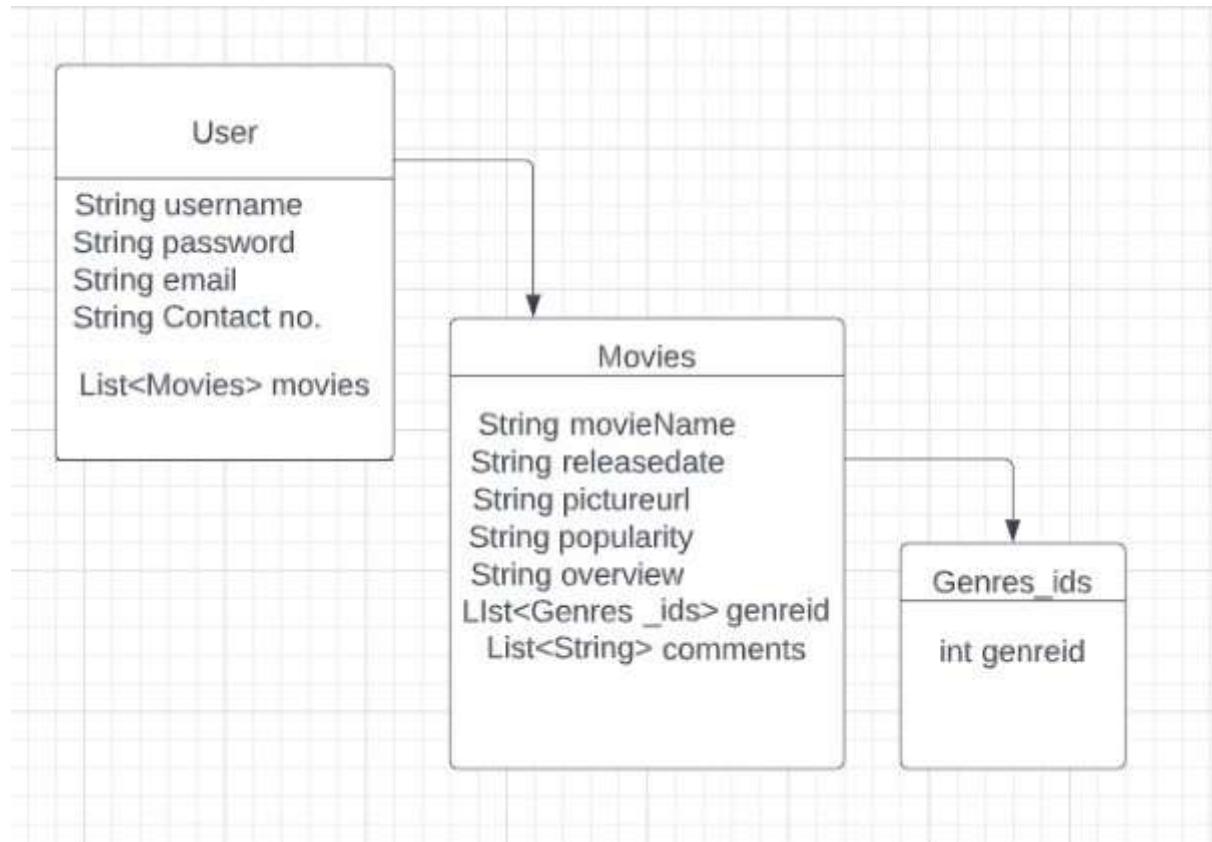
User

String username
String password
String email
String Contact no.

List<Movies> movies

Movies

String movieName
String releasedate
String pictureurl
String popularity
String overview
LIst<Genres _ids> genreid
List<String> comments

Genres_ids

int genreid